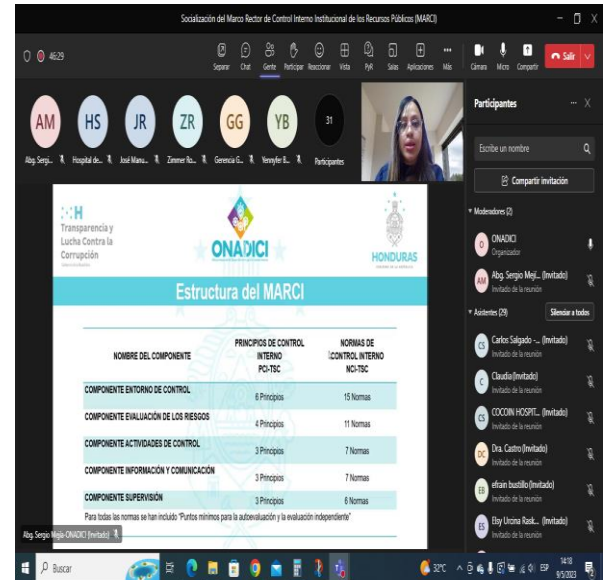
Socialización del Marco Rector de Control Interno Institucional de los Recursos Públicos (MARCI)

46:29

Separar Chat Gente Participar Reaccionar Vista PyR Salas Aplicaciones Más Cámara Micro Compartir Salir

AM Abg. Sergi...
HS Hospital de...
JR José Manu...
ZR Zimmer Ro...
GG Gerencia G...
YB Yennyfer B...
31 Participantes

Participantes

Escribe un nombre

Compartir invitación

Moderadores (2)

ONADICI
Organizador

Abg. Sergio Mejí... (Invitado)
Invitado de la reunión

Asistentes (29) Silenciar a todos

Carlos Salgado -... (Invitado)
Invitado de la reunión

Claudia (Invitado)
Invitado de la reunión

COCOIN HOSPIT... (Invitado)
Invitado de la reunión

Dra. Castro (Invitado)
Invitado de la reunión

efrain bustillo (Invitado)
Invitado de la reunión

Elsy Urcina Rask... (Invitado)
Invitado de la reunión

Transparencia y Lucha Contra la Corrupción

ONADICI

HONDURAS

Estructura del MARCI

| NOMBRE DEL COMPONENTE | PRINCIPIOS DE CONTROL INTERNO PCI-TSC | NORMAS DE CONTROL INTERNO NCI-TSC |
|---|---|---|
| COMPONENTE ENTORNO DE CONTROL | 6 Principios | 15 Normas |
| COMPONENTE EVALUACIÓN DE LOS RIESGOS | 4 Principios | 11 Normas |
| COMPONENTE ACTIVIDADES DE CONTROL | 3 Principios | 7 Normas |
| COMPONENTE INFORMACIÓN Y COMUNICACIÓN | 3 Principios | 7 Normas |
| COMPONENTE SUPERVISIÓN | 3 Principios | 6 Normas |

Para todas las normas se han incluido "Puntos mínimos para la autoevaluación y la evaluación independiente"

Abg. Sergio Mejía-ONADICI (Invitado)

Buscar

32°C ESP 14:18 9/5/2023